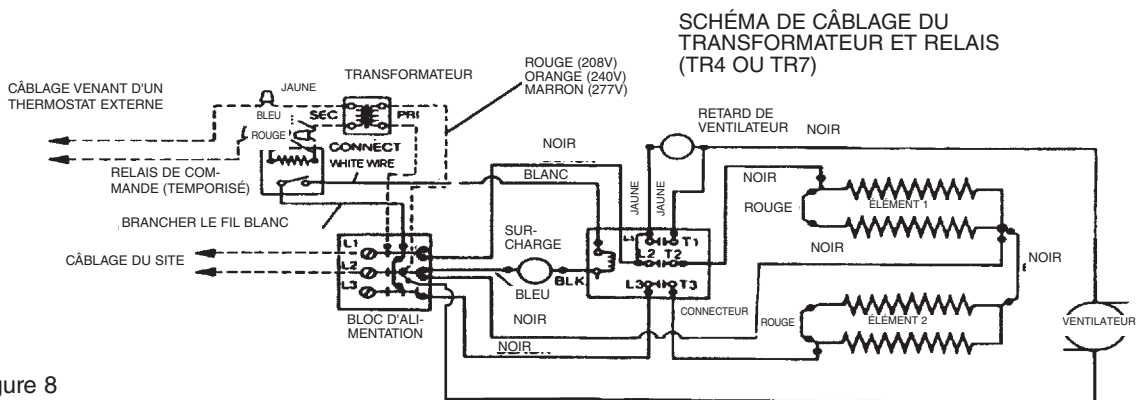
SCHÉMA DE CÂBLAGE DU TRANSFORMATEUR ET RELAIS (TR4 OU TR7)

CÂBLAGE VENANT D'UN THERMOSTAT EXTERNE

JAUNE

TRANSFORMATEUR

ROUGE (208V)
ORANGE (240V)
MARRON (277V)

BLEU

SEC

PRI

ROUGE

CONNECT

WHITE WIRE

RELAIS DE COMMANDE (TEMPORISÉ)

BRANCHER LE FIL BLANC

RETARD DE VENTILATEUR

NOIR

NOIR

BLANC

JAUNE

JAUNE

NOIR

ROUGE

ÉLÉMENT 1

NOIR

NOIR

CÂBLAGE DU SITE

L1

L2

L3

SURCHARGE

L1

T1

L2

T2

L3

T3

BLK

BLEU

NOIR

CONNECTEUR

ROUGE

ÉLÉMENT 2

VENTILATEUR

BLOC D'ALIMENTATION

NOIR

gure 8